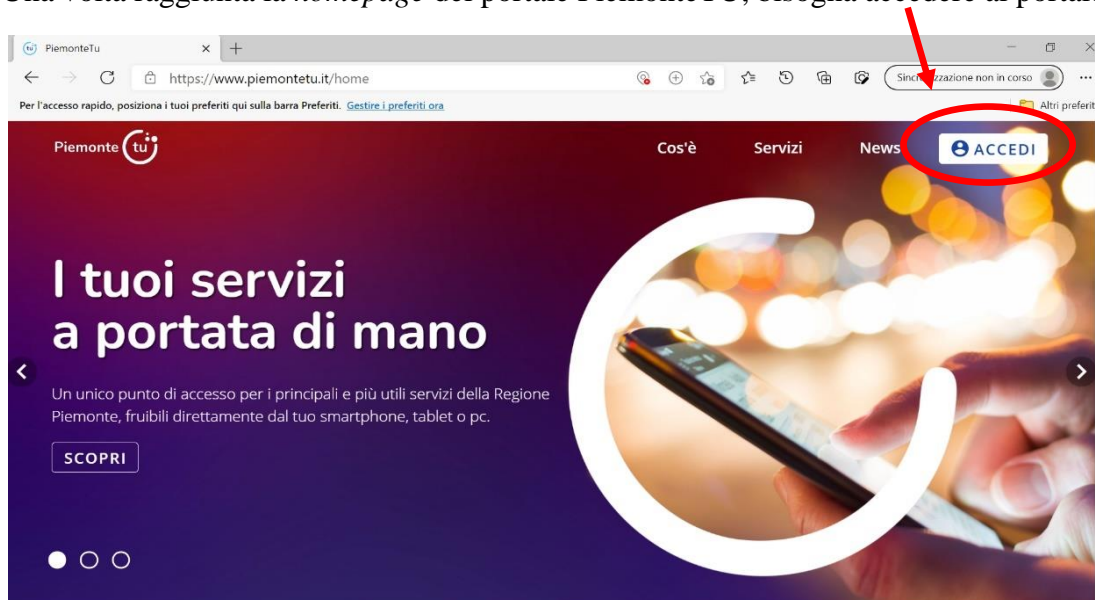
Una volta raggiunta la homepage del portale PiemonteTU, bisogna accedere al portale

PiemonteTu

https://www.piemontetu.it/home

Sinc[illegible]zzazione non in corso

Per l'accesso rapido, posiziona i tuoi preferiti qui sulla barra Preferiti. Gestire i preferiti ora

Altri preferiti

Piemonte tu

Cos'è Servizi News ACCEDI

I tuoi servizi a portata di mano

Un unico punto di accesso per i principali e più utili servizi della Regione Piemonte, fruibili direttamente dal tuo smartphone, tablet o pc.

SCOPRI